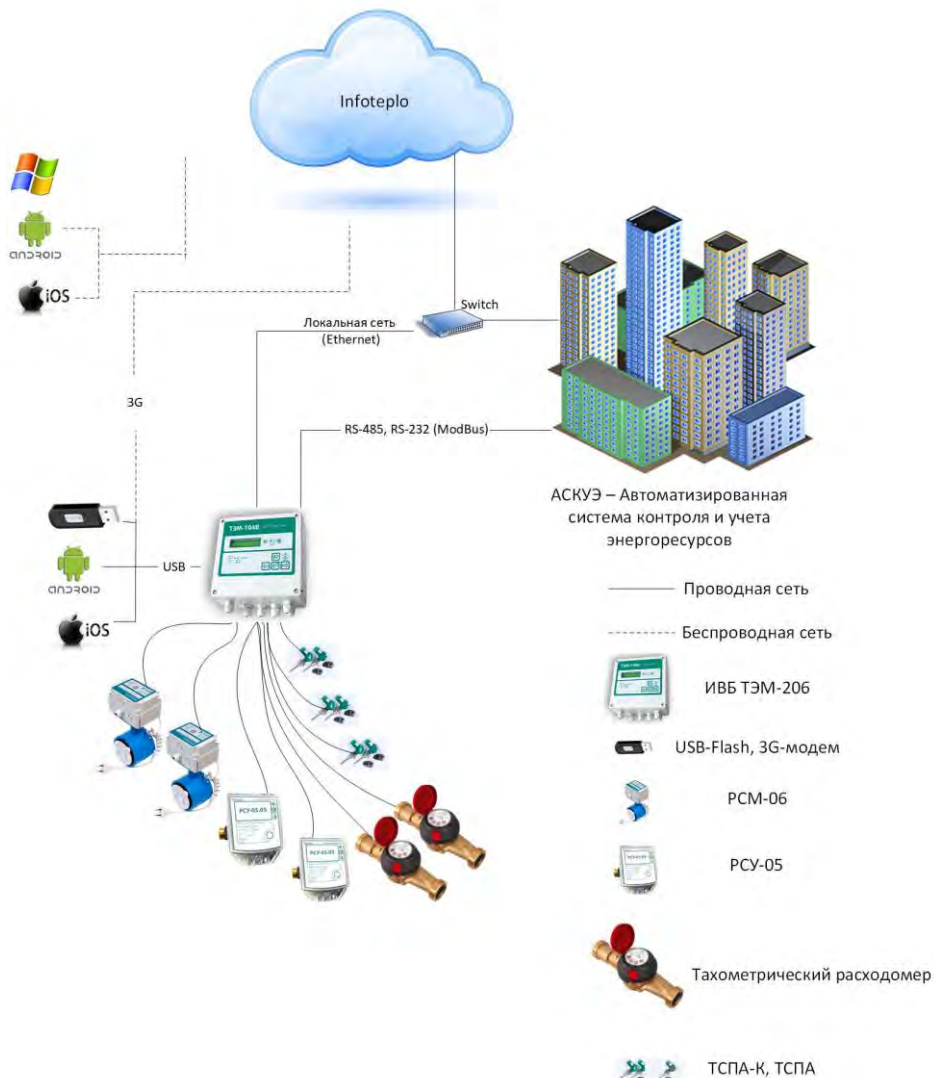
Infoteplo

iOS

Switch

Локальная сеть
(Ethernet)

3G

RS-485, RS-232 (ModBus)

АСКУЭ – Автоматизированная система контроля и учета энергоресурсов

ТЭМ-104Е

USB

iOS

Проводная сеть

Беспроводная сеть

ИВБ ТЭМ-206

USB-Flash, 3G-модем

РСМ-06

РСУ-05

РСУ-05-05

Тахометрический расходомер

ТСПА-К, ТСПА